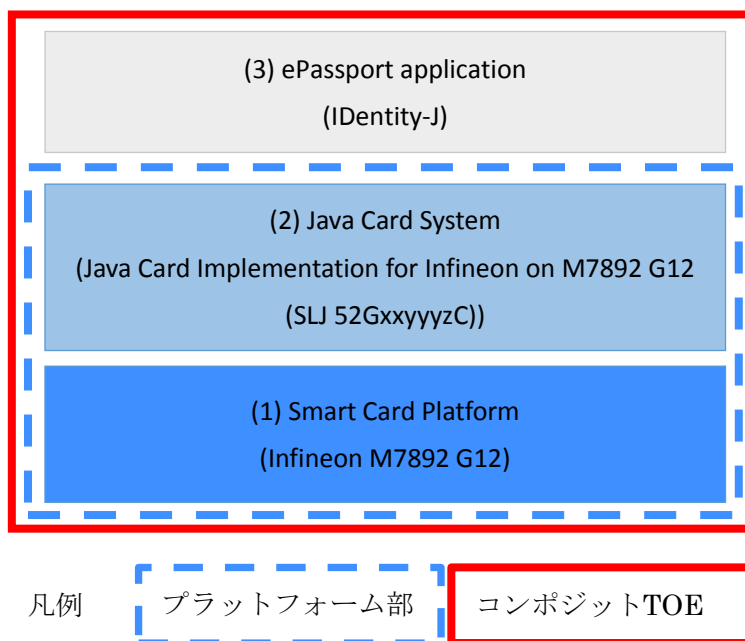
(3) ePassport application
(IDentity-J)

(2) Java Card System
(Java Card Implementation for Infineon on M7892 G12
(SLJ 52GxxyyyzC))

(1) Smart Card Platform
(Infineon M7892 G12)

凡例 プラットフォーム部 コンポジットTOE